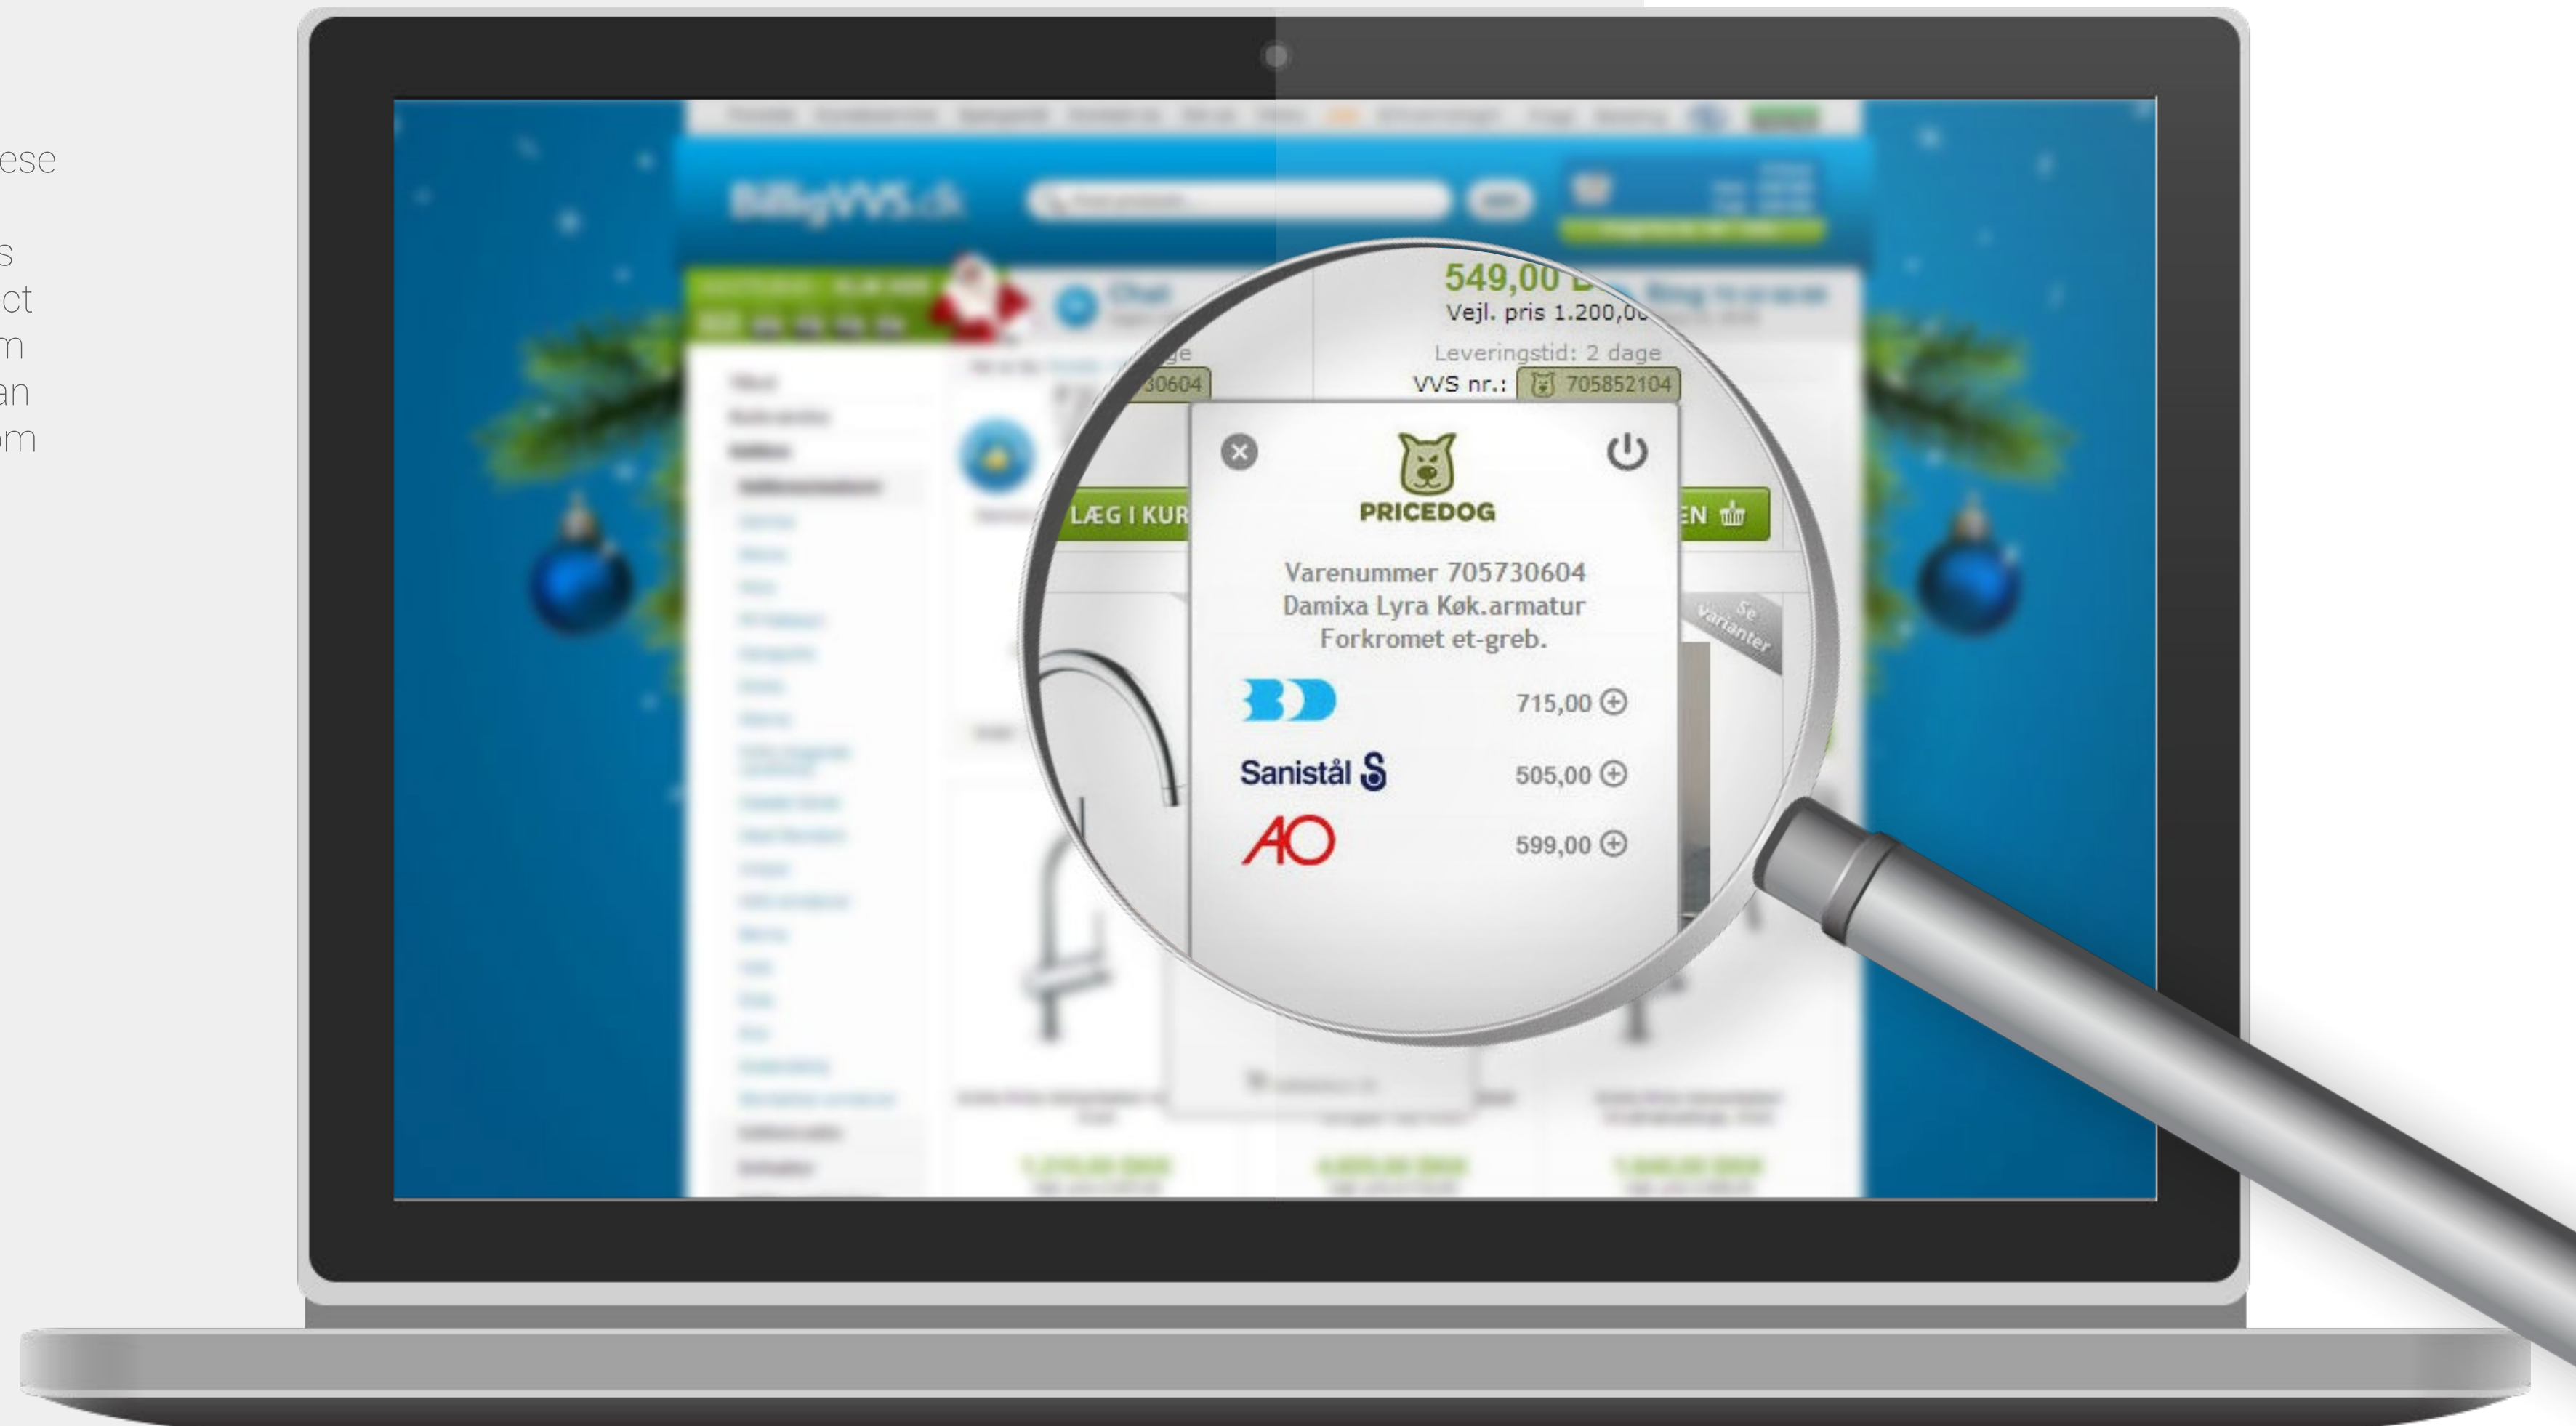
ese

s
ct
m
an
om

549,00
Vejl. pris 1.200,0
Leveringstid: 2 dage
VVS nr.: 705852104
ge
30604
LÆG I KUR
EN
Se varianter

PRICEDOG
Varenummer 705730604
Damixa Lyra Køk.armatur
Forkromet et-greb.
715,00
Sanistål
505,00
AO
599,00